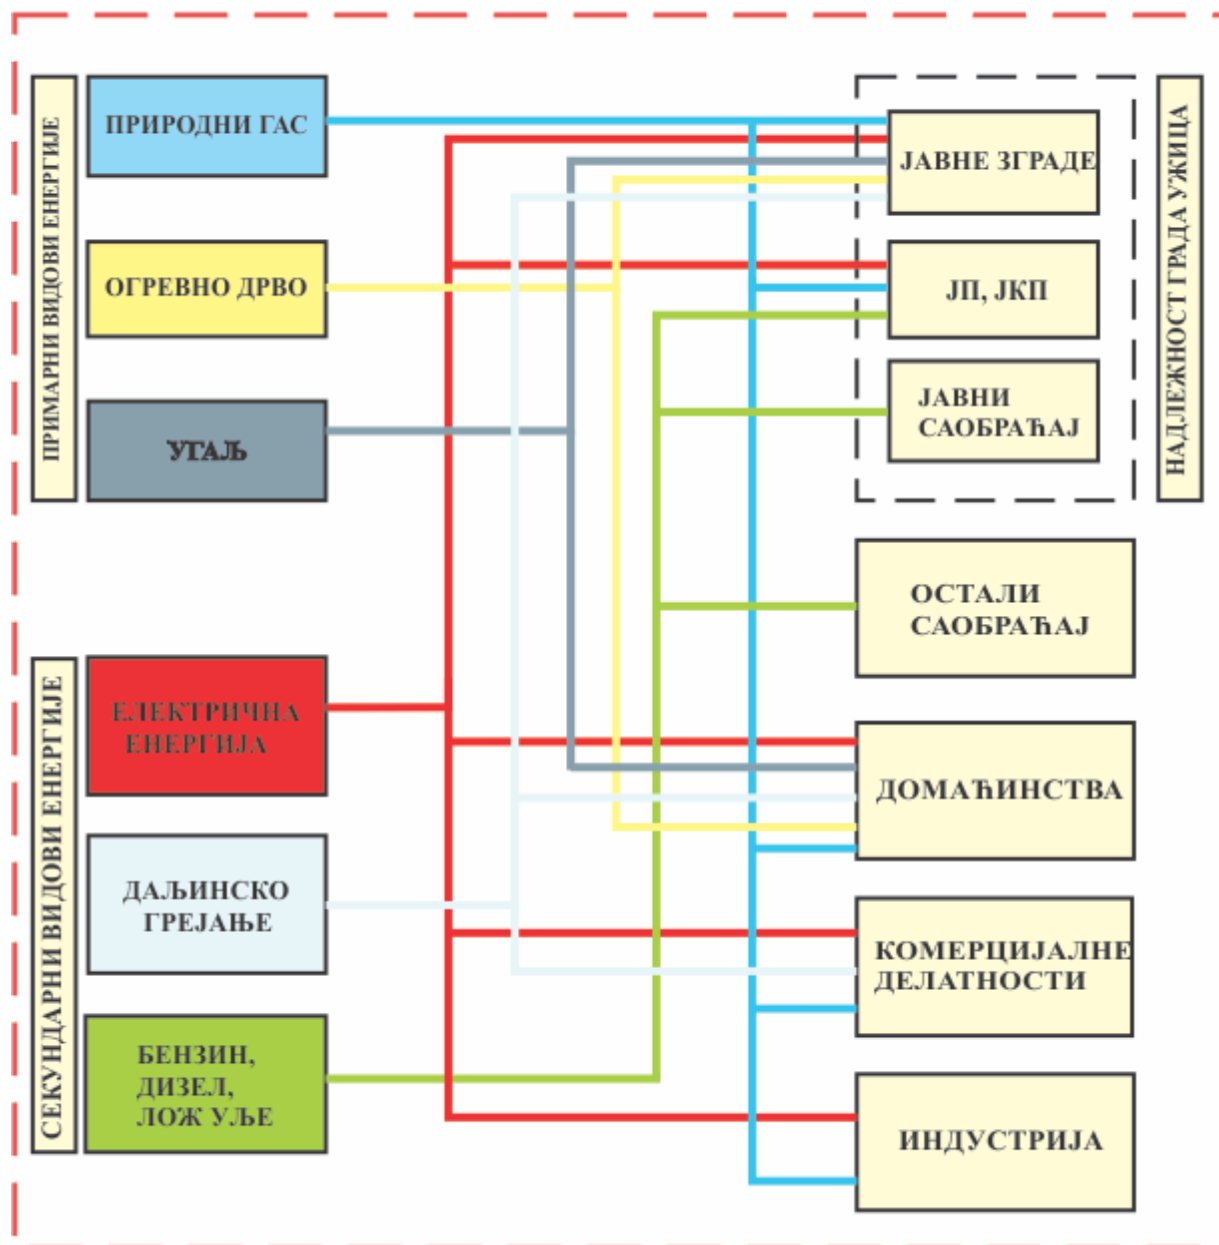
ПРИМАРНИ ВИДОВИ ЕНЕРГИЈЕ

ПРИРОДНИ ГАС

ОГРЕВНО ДРВО

УГАЉ

СЕКУНДАРНИ ВИДОВИ ЕНЕРГИЈЕ

ЕЛЕКТРИЧНА ЕНЕРГИЈА

ДАЉИНСКО ГРЕЈАЊЕ

БЕНЗИН, ДИЗЕЛ, ЛОЖ УЉЕ

ЈАВНЕ ЗГРАДЕ

ЈП, ЈКП

ЈАВНИ САОБРАЋАЈ

НАДЛЕЖНОСТ ГРАДА УЖИЦА

ОСТАЛИ САОБРАЋАЈ

ДОМАЋИНСТВА

КОМЕРЦИЈАЛНЕ ДЕЛАТНОСТИ

ИНДУСТРИЈА